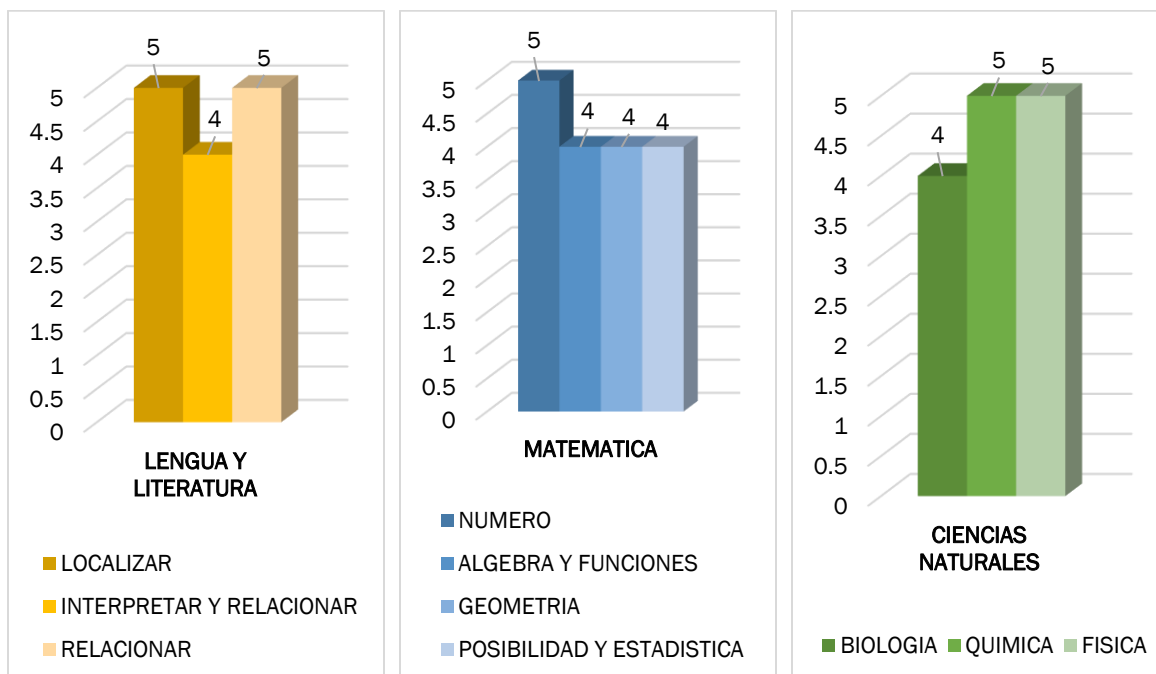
5 4 5

5
4.5
4
3.5
3
2.5
2
1.5
1
0.5
0

LENGUA Y LITERATURA

LOCALIZAR
INTERPRETAR Y RELACIONAR
RELACIONAR

5 4 4 4

5
4.5
4
3.5
3
2.5
2
1.5
1
0.5
0

MATEMATICA

NUMERO
ALGEBRA Y FUNCIONES
GEOMETRIA
POSIBILIDAD Y ESTADISTICA

4 5 5

5
4.5
4
3.5
3
2.5
2
1.5
1
0.5
0

CIENCIAS NATURALES

BIOLOGIA QUIMICA FISICA